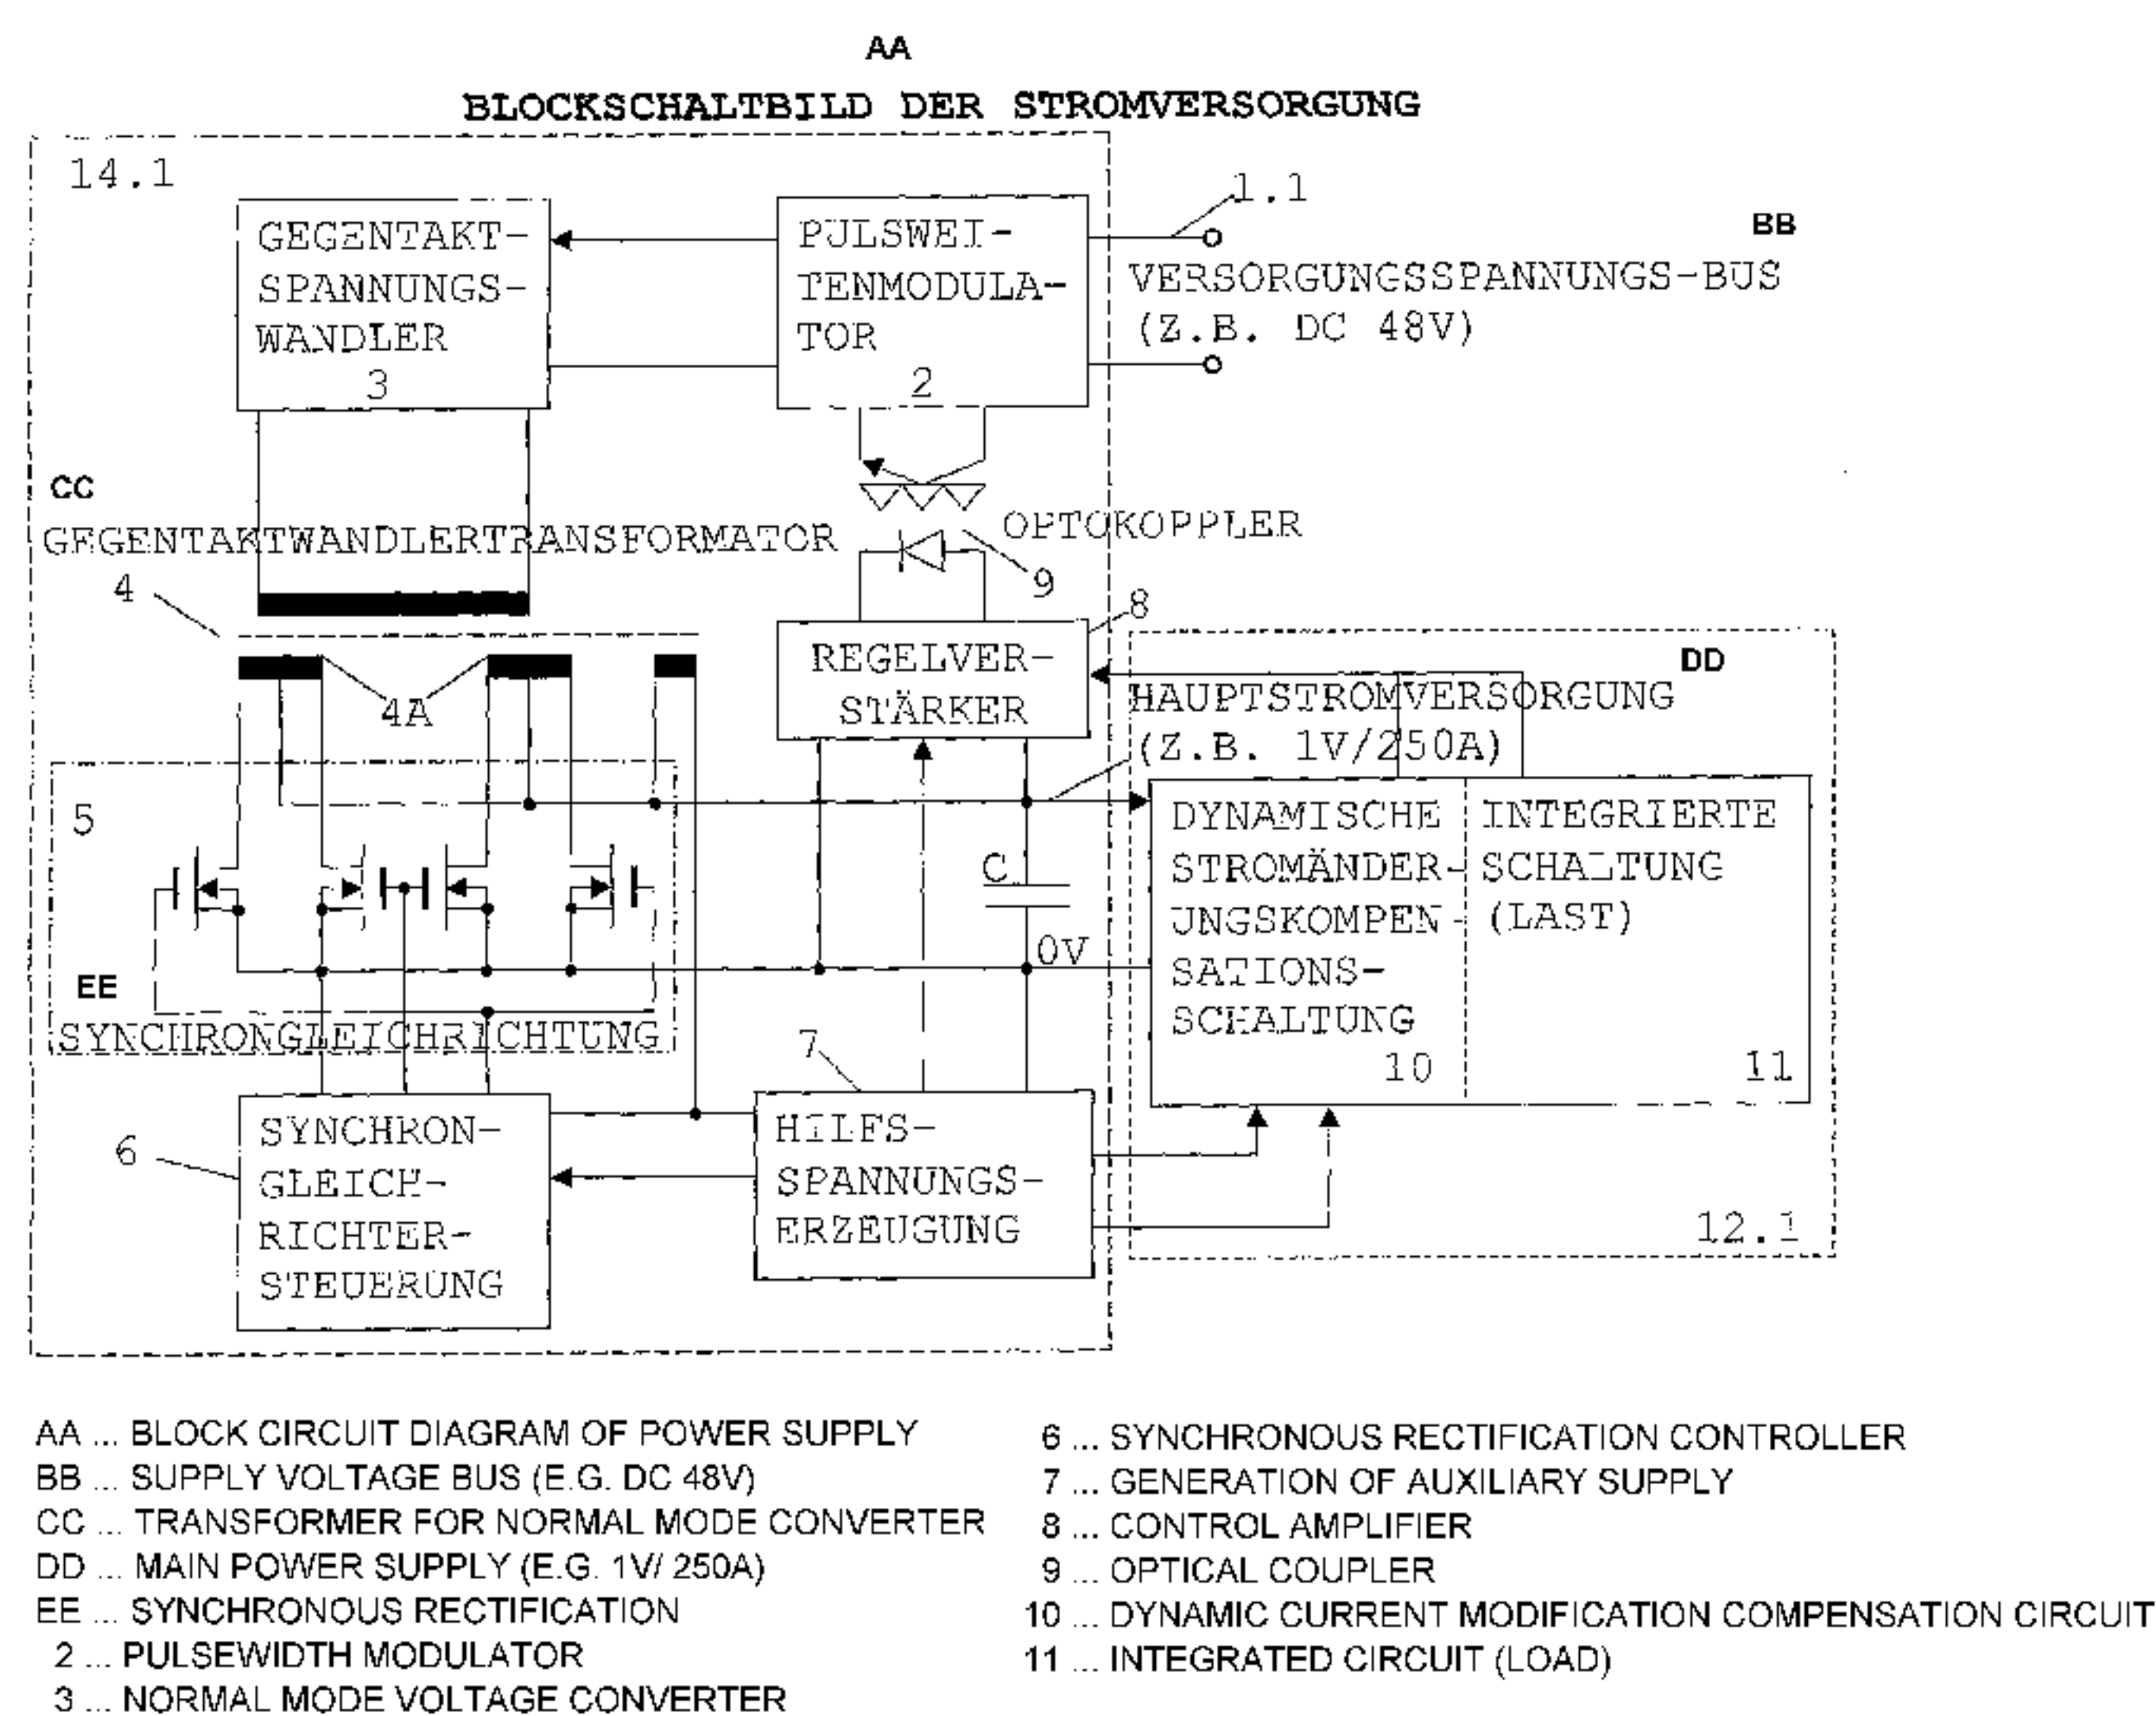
AA

BLOCKSCHALTBILD DER STROMVERSORGUNG

14.1

GEGENTAKT-SPANNUNGS-WANDLER
3

PULSWEITENMODULATOR
2

1.1

BB

VERSORGUNGSSPANNUNGS-BUS (Z.B. DC 48V)

CC
GEGENTAKTWANDLERTRANSFORMATOR

OPTOKOPPLER

9

4

8

REGELVERSTÄRKER

DD

HAUPTSTROMVERSORGUNG (Z.B. 1V/250A)

4A

5

DYNAMISCHE STROMÄNDERUNGSKOMPENSATIONSSCHALTUNG
10

INTEGRIERTE SCHALTUNG (LAST)
11

C

0V

EE
SYNCHRONGLEICHRICHTUNG

7

6

SYNCHRONGLEICHRICHTERSTEUERUNG

HILFSSPANNUNGSERZEUGUNG

12.1

AA ... BLOCK CIRCUIT DIAGRAM OF POWER SUPPLY
BB ... SUPPLY VOLTAGE BUS (E.G. DC 48V)
CC ... TRANSFORMER FOR NORMAL MODE CONVERTER
DD ... MAIN POWER SUPPLY (E.G. 1V/ 250A)
EE ... SYNCHRONOUS RECTIFICATION
2 ... PULSEWIDTH MODULATOR
3 ... NORMAL MODE VOLTAGE CONVERTER

6 ... SYNCHRONOUS RECTIFICATION CONTROLLER
7 ... GENERATION OF AUXILIARY SUPPLY
8 ... CONTROL AMPLIFIER
9 ... OPTICAL COUPLER
10 ... DYNAMIC CURRENT MODIFICATION COMPENSATION CIRCUIT
11 ... INTEGRATED CIRCUIT (LOAD)